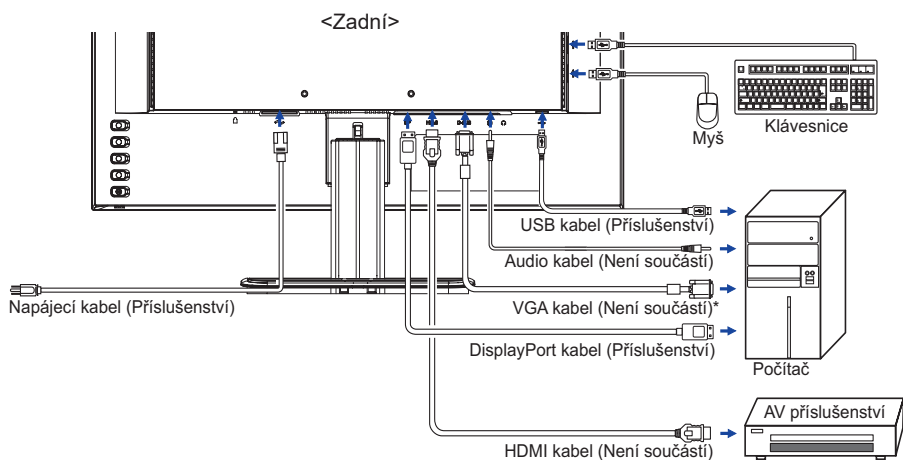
<Zadní>

Myš

Klávesnice

USB kabel (Příslušenství)

Audio kabel (Není součástí)

Napájecí kabel (Příslušenství)

VGA kabel (Není součástí)*

DisplayPort kabel (Příslušenství)

Počítač

AV příslušenství

HDMI kabel (Není součástí)